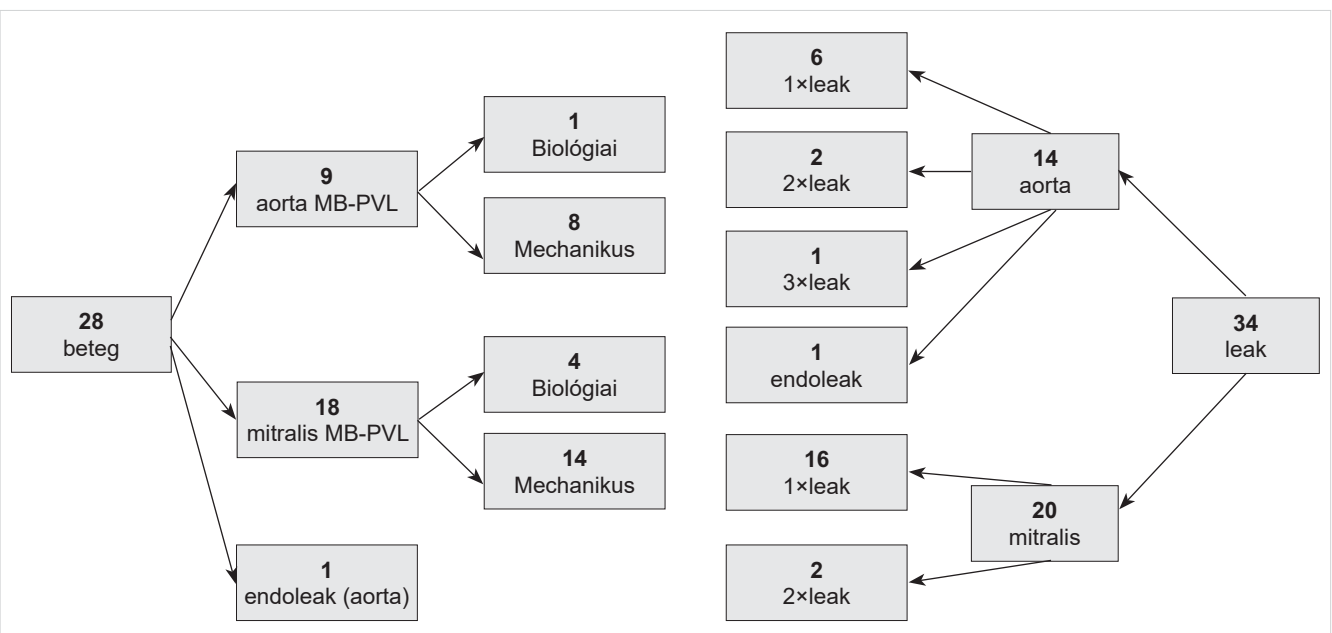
28
beteg

9
aorta MB-PVL

1
Biológiai

8
Mechanikus

18
mitralis MB-PVL

4
Biológiai

14
Mechanikus

1
endoleak (aorta)

34
leak

14
aorta

6
1×leak

2
2×leak

1
3×leak

1
endoleak

20
mitralis

16
1×leak

2
2×leak